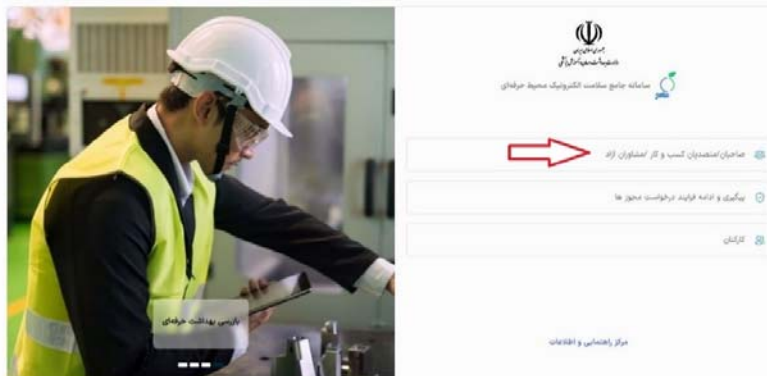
جمهوری اسلامی ایران
وزارت بهداشت، درمان و آموزش پزشکی

سامانه جامع سلامت الکترونیک محیط حرفه‌ای

صاحبان/متصدیان کسب و کار /مشاوران آزاد

پیگیری و ادامه فرایند درخواست مجوز ها

کارکنان

مرکز راهنمایی و اطلاعات

بازرسی بهداشت حرفه‌ای